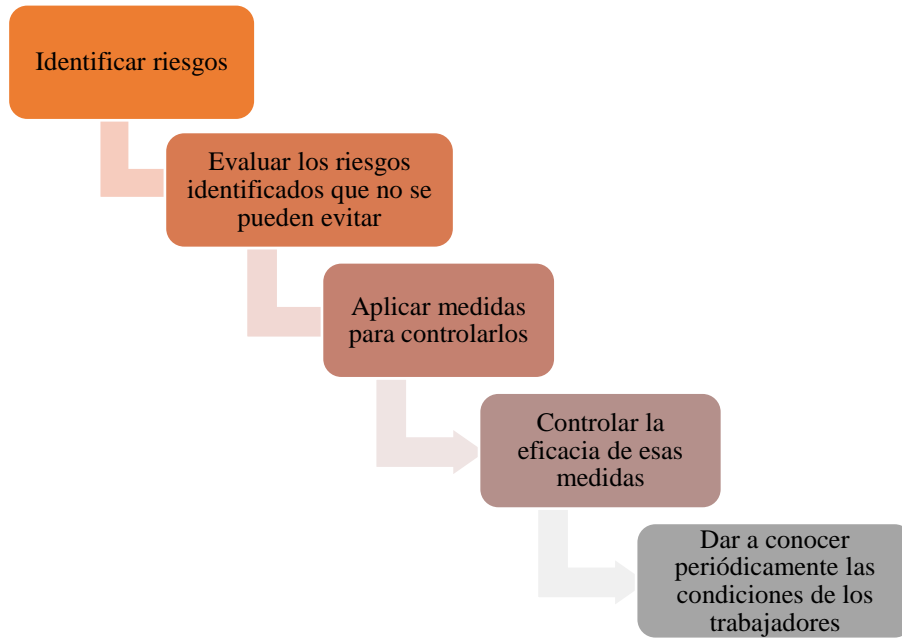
Identificar riesgos

Evaluar los riesgos identificados que no se pueden evitar

Aplicar medidas para controlarlos

Controlar la eficacia de esas medidas

Dar a conocer periódicamente las condiciones de los trabajadores